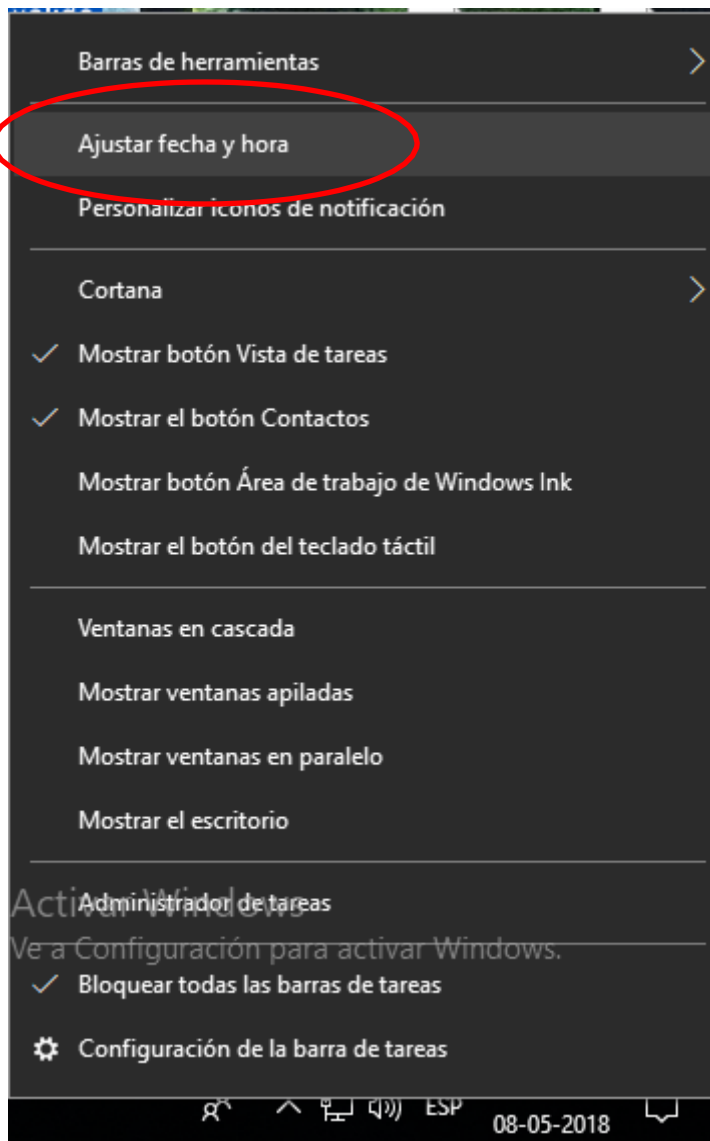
Barras de herramientas

Ajustar fecha y hora

Personalizar iconos de notificación

Cortana

✓ Mostrar botón Vista de tareas

✓ Mostrar el botón Contactos

Mostrar botón Área de trabajo de Windows Ink

Mostrar el botón del teclado táctil

Ventanas en cascada

Mostrar ventanas apiladas

Mostrar ventanas en paralelo

Mostrar el escritorio

Activar Windows
Administrador de tareas
Ve a Configuración para activar Windows.

✓ Bloquear todas las barras de tareas

Configuración de la barra de tareas

ESP 08-05-2018